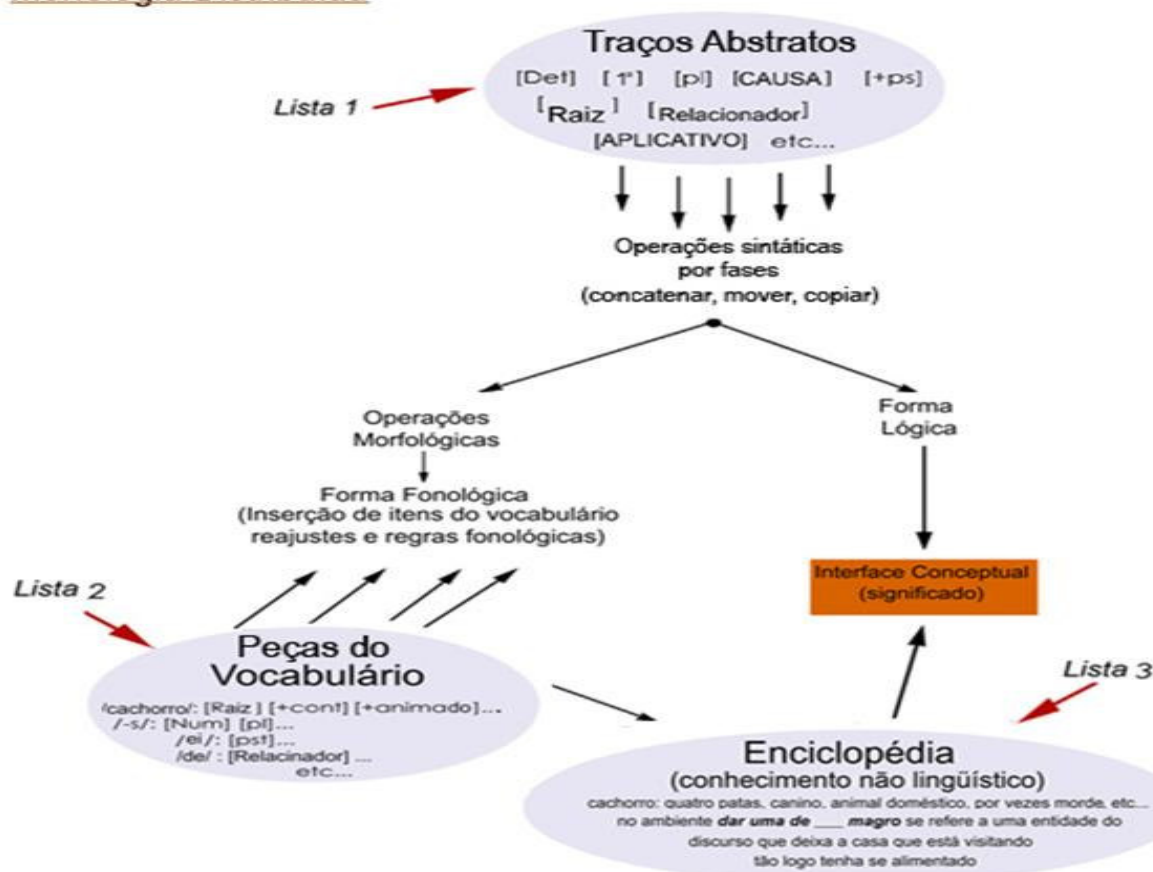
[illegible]

Traços Abstratos
[Det] [1ª] [pl] [CAUSA] [+ps]
[Raiz] [Relacionador]
[APLICATIVO] etc...

Lista 1

Operações sintáticas por fases (concatenar, mover, copiar)

Operações Morfológicas

Forma Fonológica (Inserção de itens do vocabulário reajustes e regras fonológicas)

Forma Lógica

Lista 2

Interface Conceptual (significado)

Peças do Vocabulário
/cachorro/: [Raiz] [+cont] [+animado]...
/-s/: [Num] [pl]...
/ei/: [pst]...
/de/ : [Relacinador] ...
etc...

Lista 3

Enciclopédia
(conhecimento não lingüístico)
cachorro: quatro patas, canino, animal doméstico, por vezes morde, etc...
no ambiente ***dar uma de ___ magro*** se refere a uma entidade do discurso que deixa a casa que está visitando tão logo tenha se alimentado